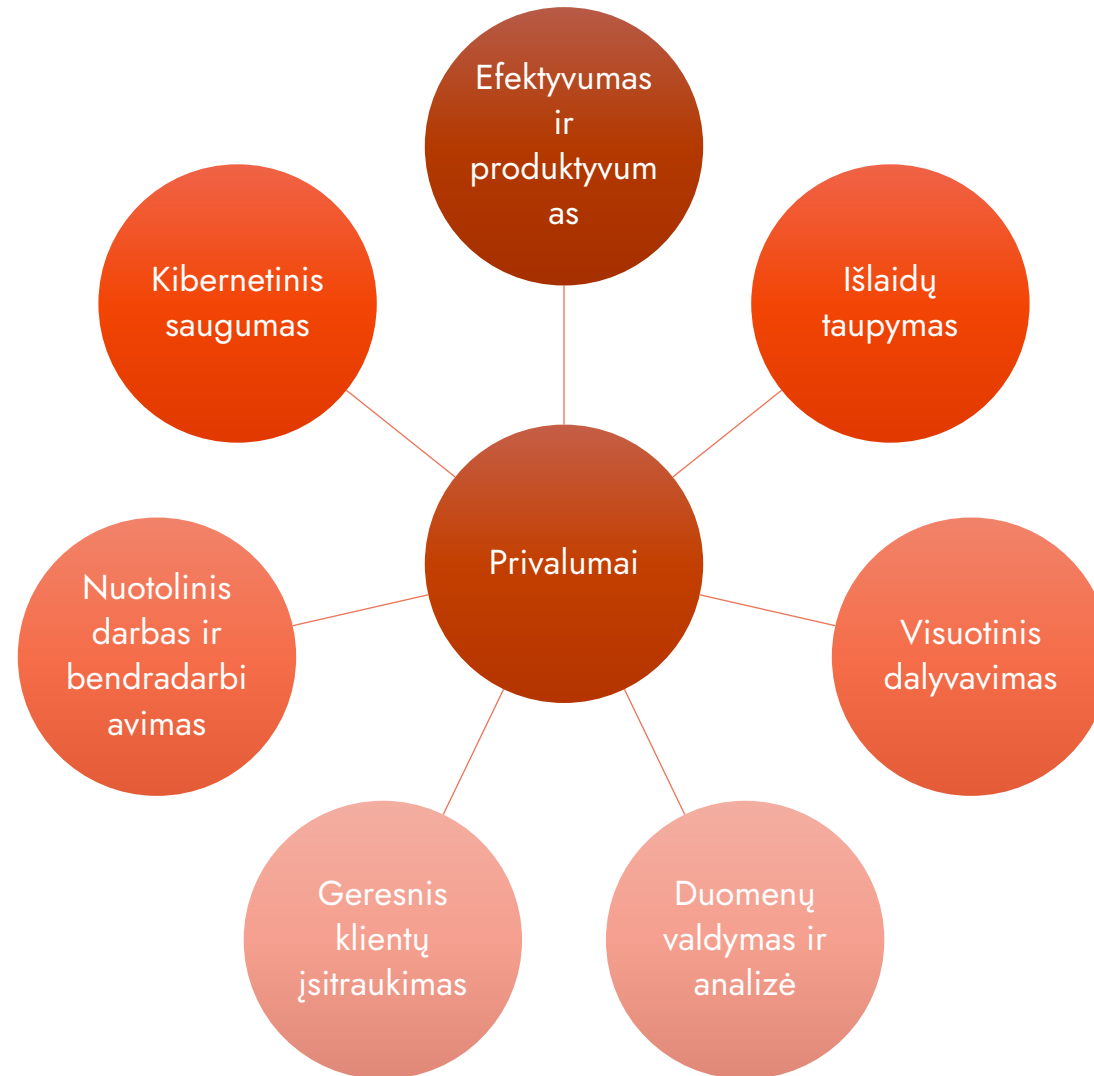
Efektyvumas ir produktyvumas

Kibernetinis saugumas

Išlaidų taupymas

Privalumai

Nuotolinis darbas ir bendradarbiavimas

Visuotinis dalyvavimas

Geresnis klientų įsitraukimas

Duomenų valdymas ir analizė